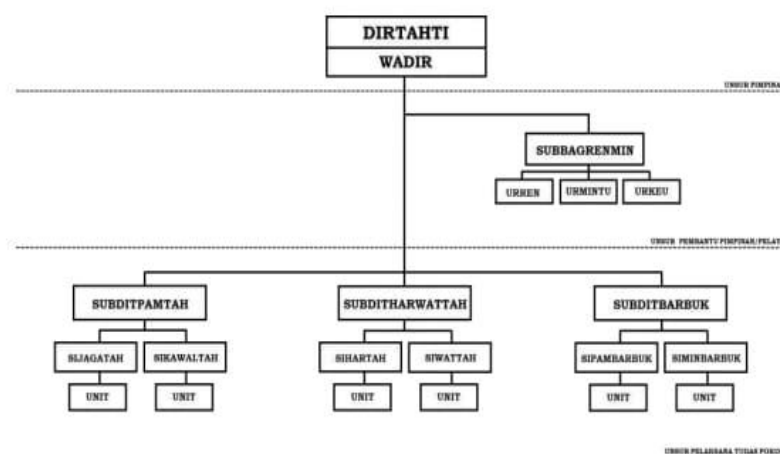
DIRTAHTI
WADIR

UNSUR PIMPINA

SUBBAGRENMIN
URREN
URMINTU
URKEU

UNSUR PEMBANTU PIMPINAN/PELAY

SUBDITPAMTAH
SIJAGATAH
UNIT
SIKAWALTAH
UNIT

SUBDITHARWATTAH
SIHARTAH
UNIT
SIWATTAH
UNIT

SUBDITBARBUK
SIPAMBARBUK
UNIT
SIMINBARBUK
UNIT

UNSUR PELAKSANA TUGAS POKO